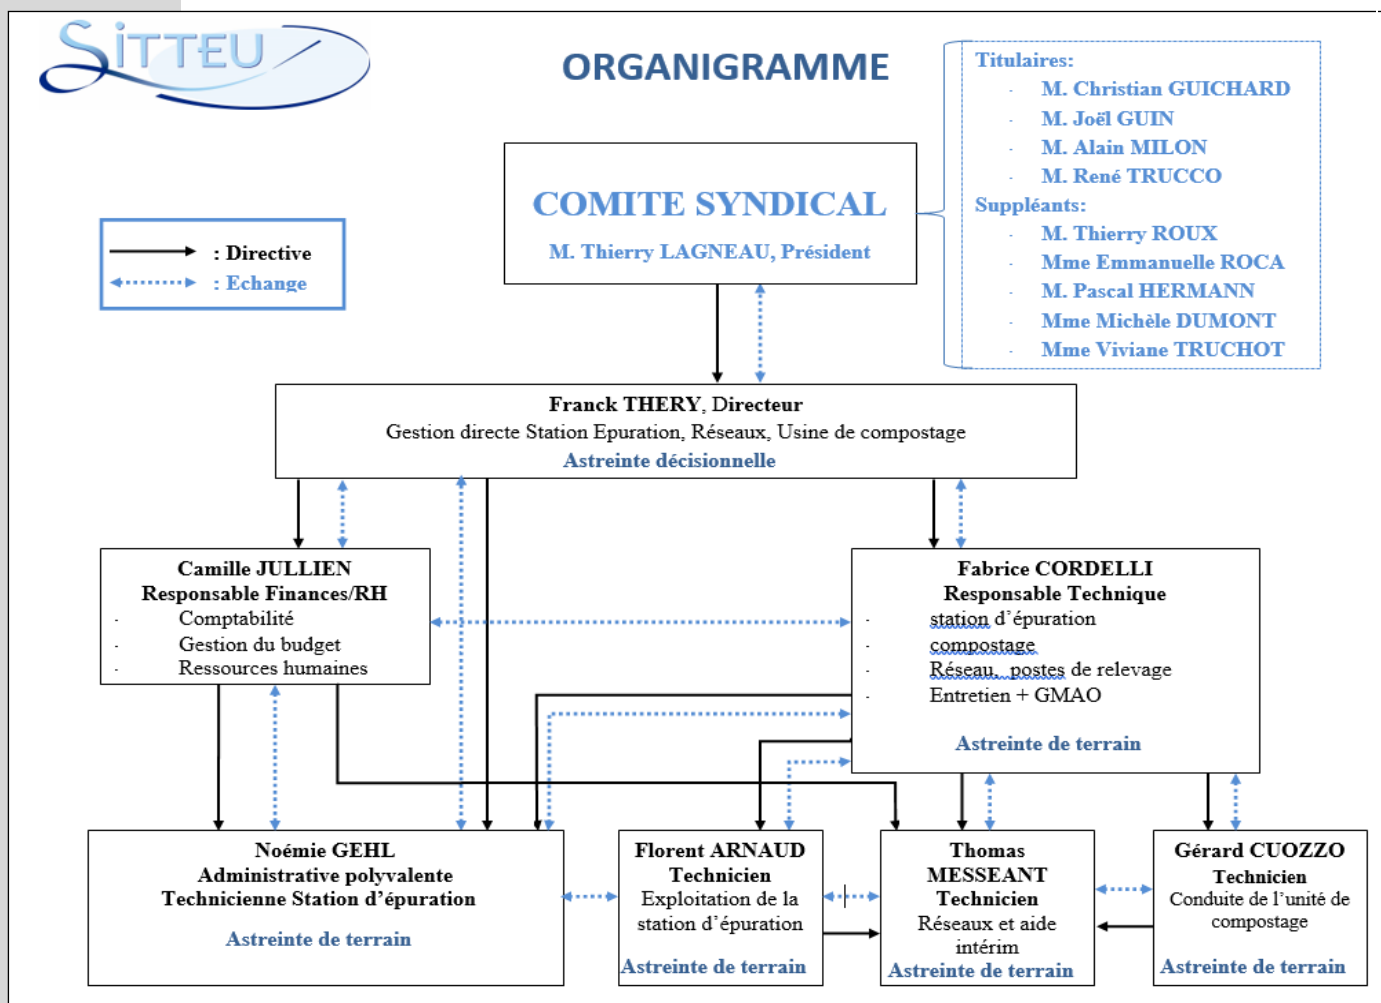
SITTEU

ORGANIGRAMME

Titulaires:
- M. Christian GUICHARD
- M. Joël GUIN
- M. Alain MILON
- M. René TRUCCO
Suppléants:
- M. Thierry ROUX
- Mme Emmanuelle ROCA
- M. Pascal HERMANN
- Mme Michèle DUMONT
- Mme Viviane TRUCHOT

COMITE SYNDICAL
M. Thierry LAGNEAU, Président

: Directive
: Echange

Franck THERY, Directeur
Gestion directe Station Epuration, Réseaux, Usine de compostage
Astreinte décisionnelle

Camille JULLIEN
Responsable Finances/RH
- Comptabilité
- Gestion du budget
- Ressources humaines

Fabrice CORDELLI
Responsable Technique
- station d'épuration
- compostage
- Réseau, postes de relevage
- Entretien + GMAO
Astreinte de terrain

Noémie GEHL
Administrative polyvalente
Technicienne Station d'épuration
Astreinte de terrain

Florent ARNAUD
Technicien
Exploitation de la station d'épuration
Astreinte de terrain

Thomas MESSEANT
Technicien
Réseaux et aide intérim
Astreinte de terrain

Gérard CUOZZO
Technicien
Conduite de l'unité de compostage
Astreinte de terrain